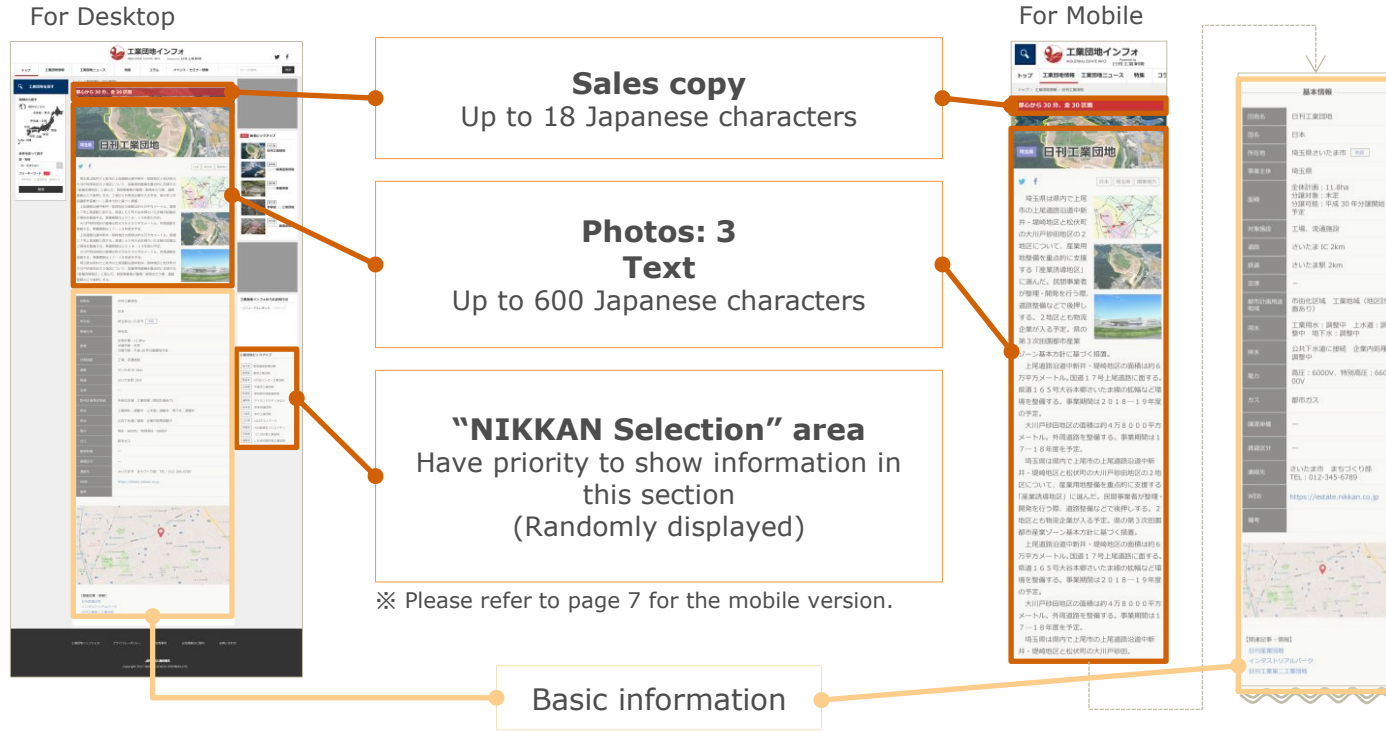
For Desktop

For Mobile

Sales copy
Up to 18 Japanese characters

Photos: 3
Text
Up to 600 Japanese characters

“NIKKAN Selection” area
Have priority to show information in this section
(Randomly displayed)

※ Please refer to page 7 for the mobile version.

Basic information

工業団地インフォ

トップ 工業団地情報 工業団地ニュース 特集 コラム

都心から 30 分、全 30 区画

埼玉県 日刊工業団地

埼玉県は県内で上尾市の上尾道路沿道中新井・堤崎地区と松伏町の大川戸砂田地区の2地区について、産業用地整備を重点的に支援する「産業誘導地区」に選んだ。民間事業者が整備・開発を行う際、道路整備などで後押しする。2地区とも物流企業が入る予定。県の第3次田園都市産業ゾーン基本方針に基づく措置。

上尾道路沿道中新井・堤崎地区の面積は約6万平方メートル。国道17号上尾道路に接する。県道165号大谷本郷さいたま線の拡幅など周辺道路を整備する。事業期間は2018－19年度の予定。

大川戸砂田地区の面積は約4万8000平方メートル。外周道路を整備する。事業期間は17－18年度を予定。

埼玉県は県内で上尾市の上尾道路沿道中新井・堤崎地区と松伏町の大川戸砂田地区の2地区について、産業用地整備を重点的に支援する「産業誘導地区」に選んだ。民間事業者が整備・開発を行う際、道路整備などで後押しする。2地区とも物流企業が入る予定。県の第3次田園都市産業ゾーン基本方針に基づく措置。

上尾道路沿道中新井・堤崎地区の面積は約6万平方メートル。国道17号上尾道路に接する。県道165号大谷本郷さいたま線の拡幅など周辺道路を整備する。事業期間は2018－19年度の予定。

大川戸砂田地区の面積は約4万8000平方メートル。外周道路を整備する。事業期間は17－18年度を予定。

埼玉県は県内で上尾市の上尾道路沿道中新井・堤崎地区と松伏町の大川戸砂田。

基本情報

| 団地名 | 日刊工業団地 |
|---|---|
| 国名 | 日本 |
| 所在地 | 埼玉県さいたま市 |
| 事業主体 | 埼玉県 |
| 面積 | 全体面積：11.8ha 分譲対象：未定 分譲時期：平成 30 年分譲開始予定 |
| 対象施設 | 工場、流通施設 |
| 道路 | さいたま IC 2km |
| 鉄道 | さいたま駅 2km |
| 空港 | — |
| 都市計画用途地域 | 市街化区域 工業地域（地区計画あり） |
| 用水 | 工業用水：調整中 上水道：調整中 地下水：調整中 |
| 排水 | 公共下水道に接続 企業内処理：調整中 |
| 電力 | 高圧：6000V、特別高圧：66000V |
| ガス | 都市ガス |
| 譲渡価格 | — |
| 賃貸区分 | — |
| 連絡先 | さいたま市 まちづくり課 TEL：012-345-6789 |
| 詳細 | https://estate.nikkan.co.jp |
| 備考 | |

【関連記事・情報】
日刊産業団地
インダストリアルパーク
日刊工業第二工業団地